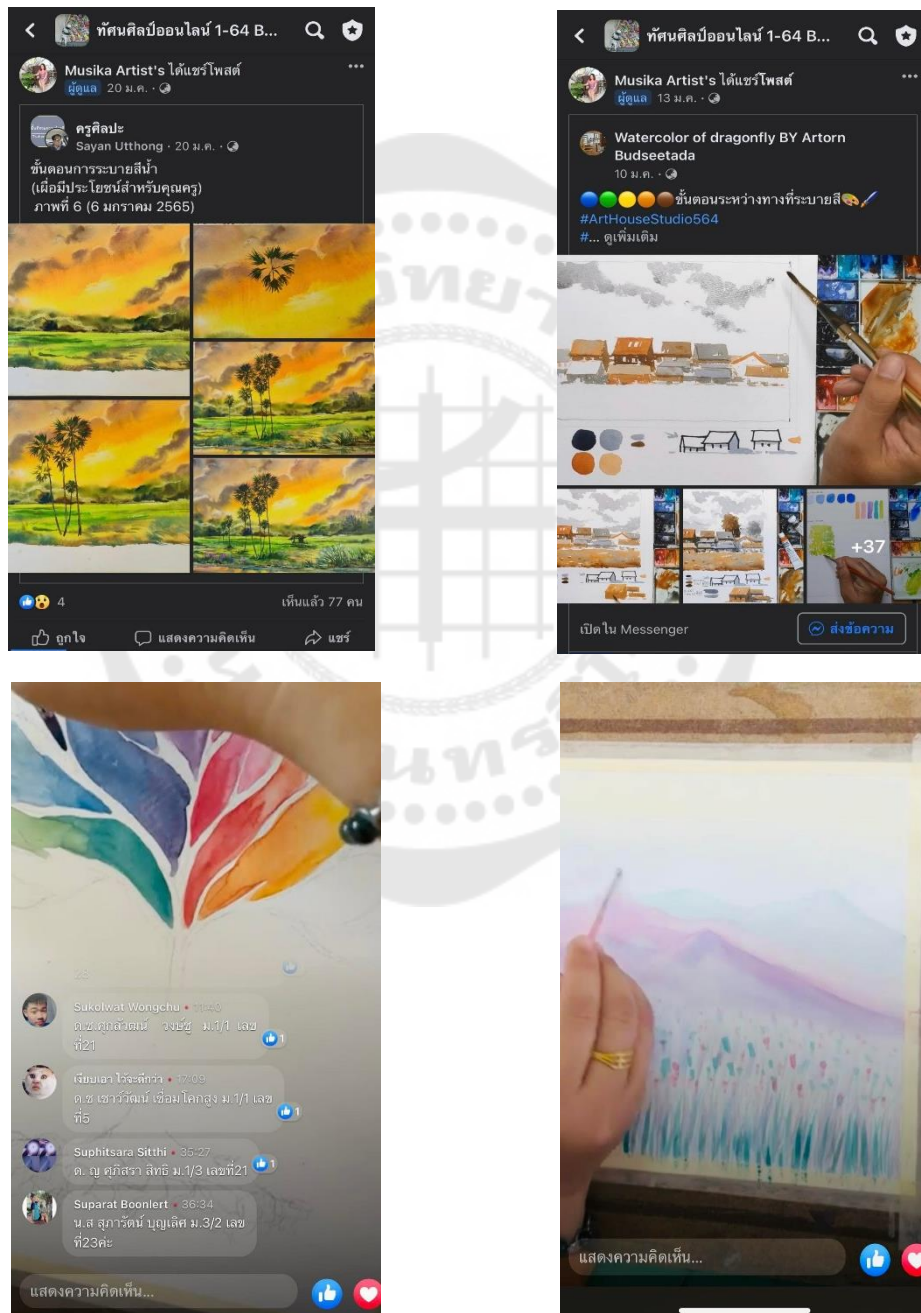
ทัศนศิลป์ออนไลน์ 1-64 B...

Musika Artist's ได้แชร์โพสต์
ผู้ดูแล 20 ม.ค.

ครูศิลปะ
Sayan Utthong · 20 ม.ค.

ขั้นตอนการระบายสีน้ำ
(เผื่อมีประโยชน์สำหรับคุณครู)
ภาพที่ 6 (6 มกราคม 2565)

4
เห็นแล้ว 77 คน

ถูกใจ
แสดงความคิดเห็น
แชร์

ทัศนศิลป์ออนไลน์ 1-64 B...

Musika Artist's ได้แชร์โพสต์
ผู้ดูแล 13 ม.ค.

Watercolor of dragonfly BY Artorn Budseetada
10 ม.ค.

ขั้นตอนระหว่างทางที่ระบายสี
#ArtHouseStudio564
#... ดูเพิ่มเติม

+37

เปิดใน Messenger
ส่งข้อความ

Sukolwat Wongchu · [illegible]
ด.ช.สุกลวัฒน์ วงษ์ชู ม.1/1 เลขที่21

เขียบเอา ไว้จะดีกว่า · 17:09
ด.ช. เชาว์วัฒน์ เชื่อมโคกสูง ม.1/1 เลขที่5

Suphitsara Sitthi · 35:27
ด. ญ ศุภิสรา สิทธิ ม.1/3 เลขที่21

Suparat Boonlert · 36:34
น.ส สุภารัตน์ บุญเลิศ ม.3/2 เลขที่23ค่ะ

แสดงความคิดเห็น...

แสดงความคิดเห็น...